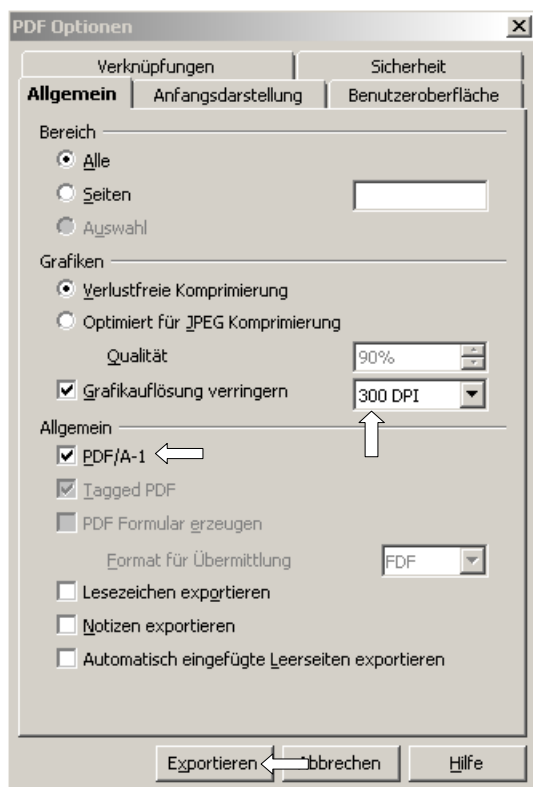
PDF Optionen

Verknüpfungen | Sicherheit

Allgemein | Anfangsdarstellung | Benutzeroberfläche

Bereich

Alle

Seiten

Auswahl

Grafiken

Verlustfreie Komprimierung

Optimiert für JPEG Komprimierung

Qualität 90%

Grafikauflösung verringern 300 DPI

Allgemein

PDF/A-1

Tagged PDF

PDF Formular erzeugen

Format für Übermittlung FDF

Lesezeichen exportieren

Notizen exportieren

Automatisch eingefügte Leerseiten exportieren

Exportieren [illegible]bbrechen Hilfe